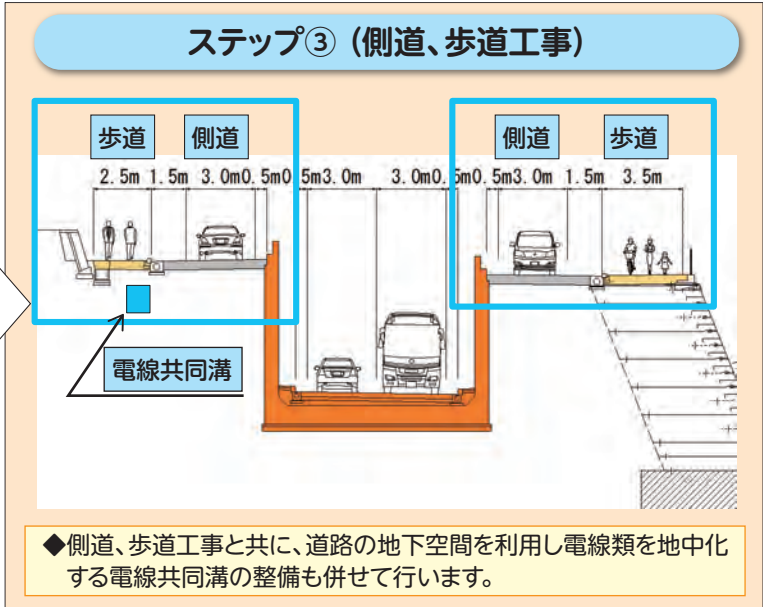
ステップ③（側道、歩道工事）

歩道　側道

2.5m 1.5m 3.0m 0.5m 0.5m 3.0m 3.0m 0.5m 0.5m 3.0m 1.5m 3.5m

側道　歩道

電線共同溝

◆側道、歩道工事と共に、道路の地下空間を利用し電線類を地中化する電線共同溝の整備も併せて行います。